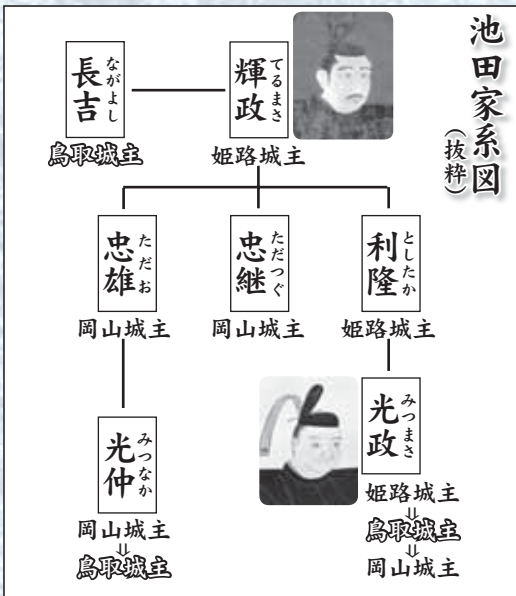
池田家系図（抜粋）

長吉 ながよし
鳥取城主

輝政 てるまさ
姫路城主

忠雄 ただお
岡山城主

忠継 ただつぐ
岡山城主

利隆 としたか
姫路城主

光仲 みつなか
岡山城主
⇓
鳥取城主

光政 みつまさ
姫路城主
⇓
鳥取城主
⇓
岡山城主